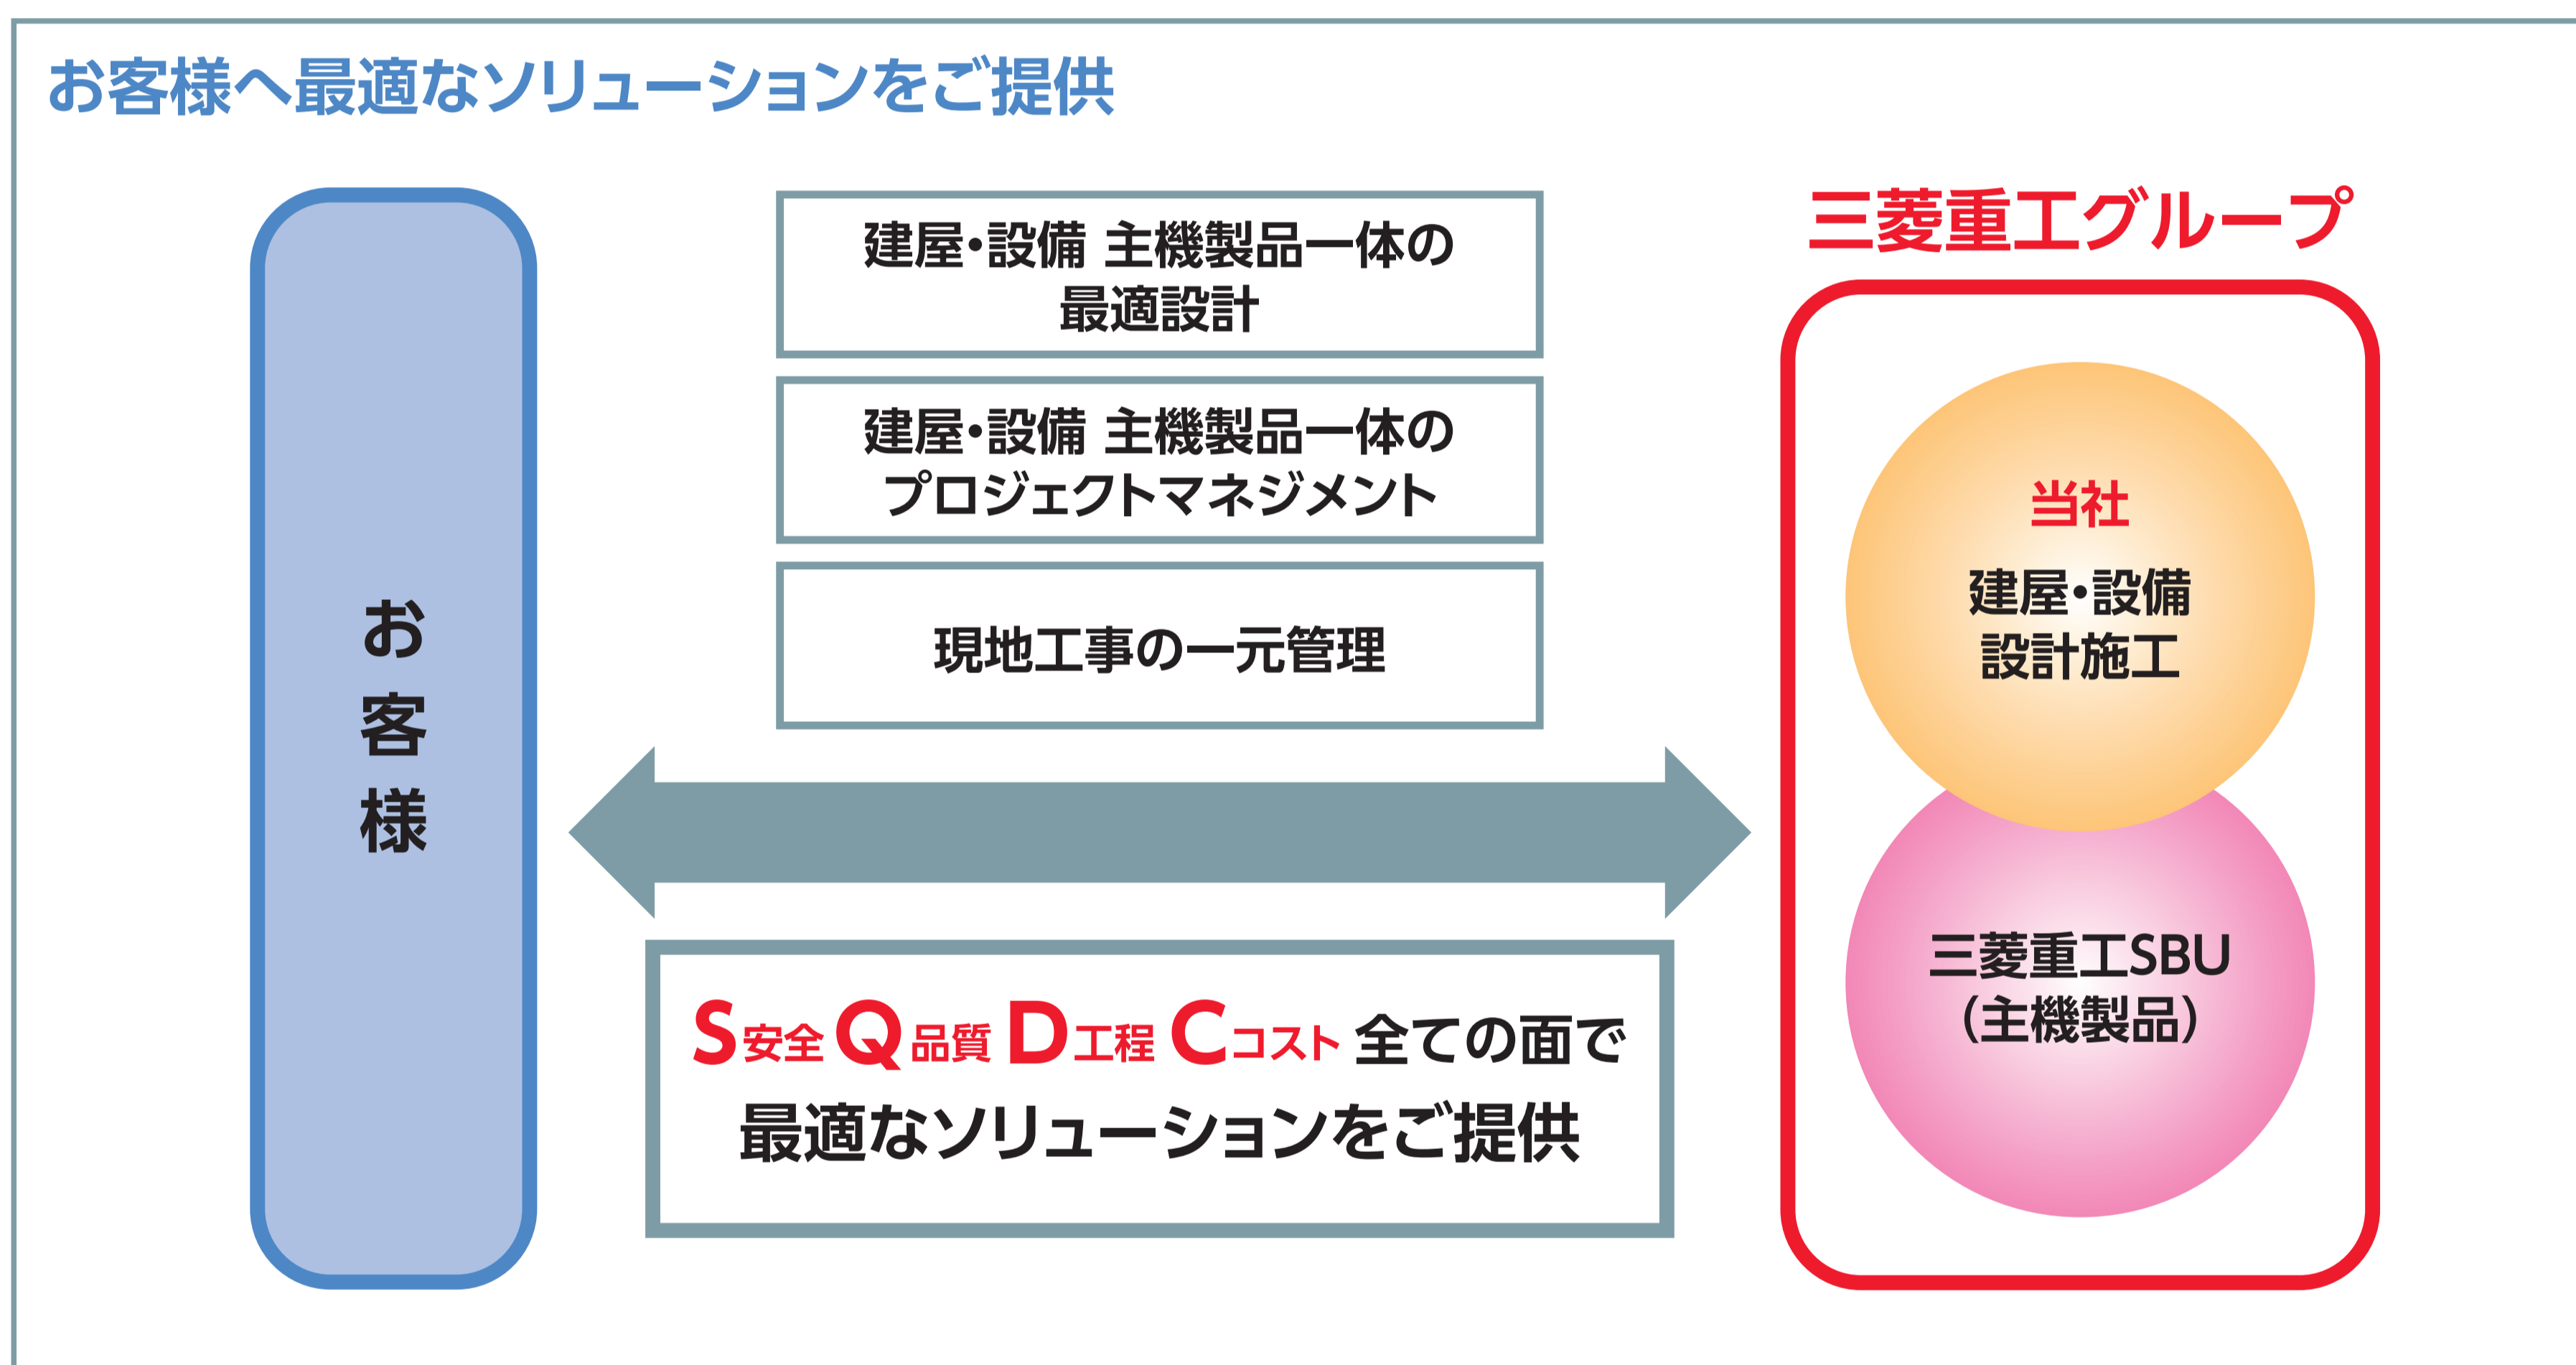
お客様へ最適なソリューションをご提供

お客様

建屋・設備 主機製品一体の最適設計

建屋・設備 主機製品一体のプロジェクトマネジメント

現地工事の一元管理

S安全 Q品質 D工程 Cコスト 全ての面で最適なソリューションをご提供

三菱重工グループ

当社
建屋・設備
設計施工

三菱重工SBU
(主機製品)